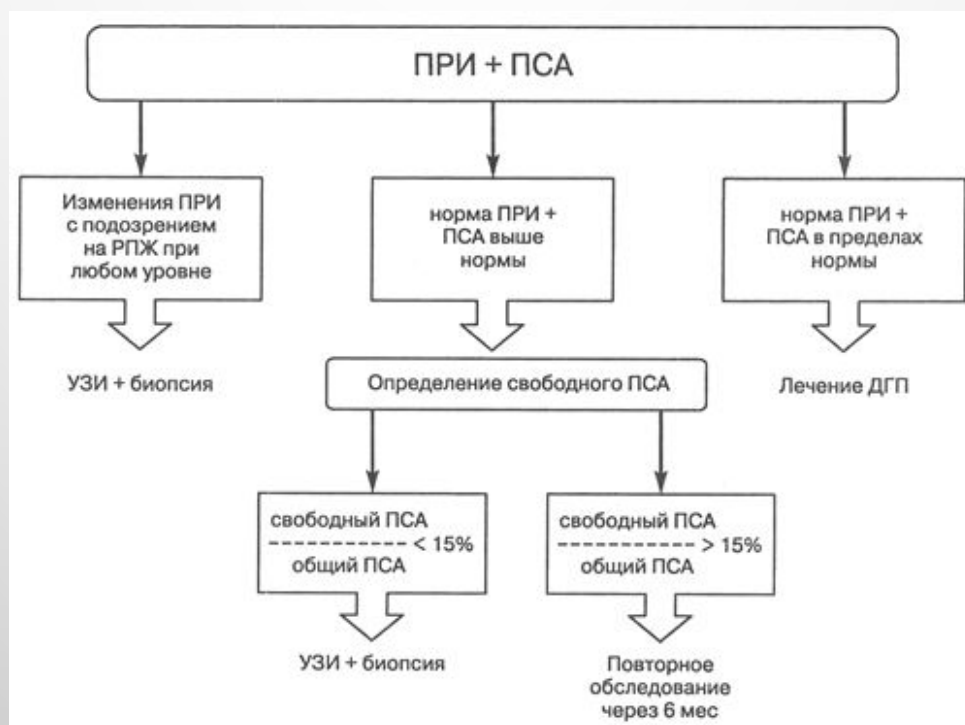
ПРИ + ПСА

Изменения ПРИ с подозрением на РПЖ при любом уровне

УЗИ + биопсия

норма ПРИ + ПСА выше нормы

Определение свободного ПСА

$\frac{\text{свободный ПСА}}{\text{общий ПСА}} < 15\%$

УЗИ + биопсия

$\frac{\text{свободный ПСА}}{\text{общий ПСА}} > 15\%$

Повторное обследование через 6 мес

норма ПРИ + ПСА в пределах нормы

Лечение ДГП